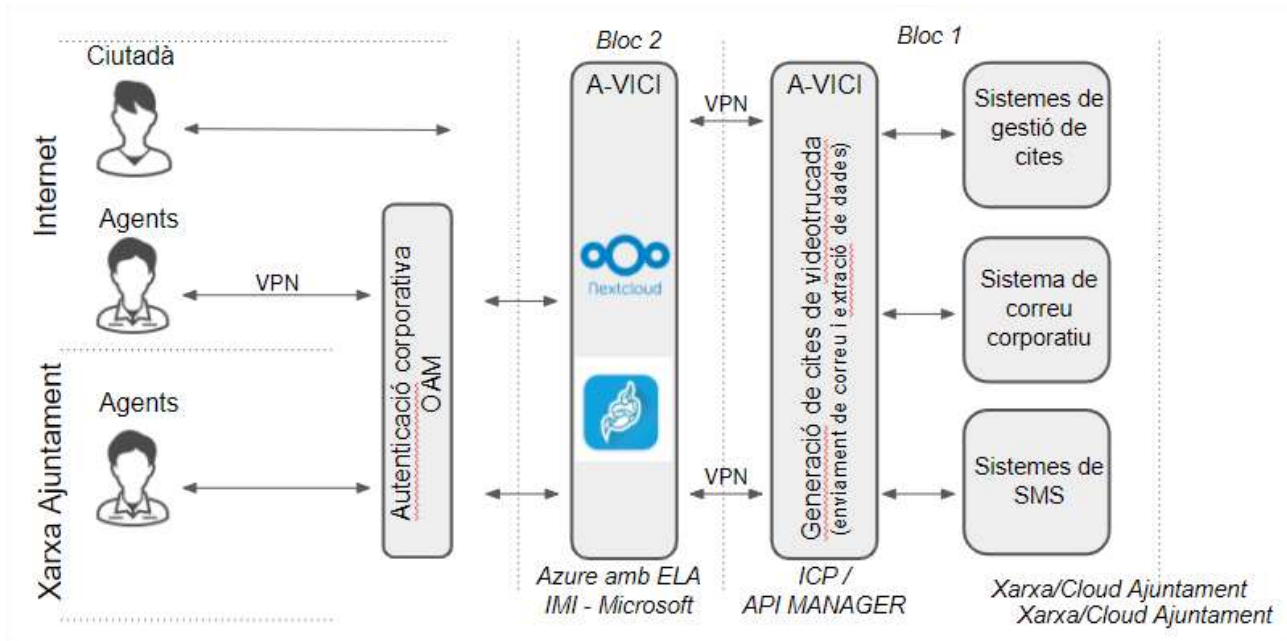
Internet

Ciutadà

Agents

VPN

Xarxa Ajuntament

Agents

Autenticació corporativa
OAM

Bloc 2

A-VICI

Nextcloud

Azure amb ELA
IMI - Microsoft

VPN

VPN

Bloc 1

A-VICI

Generació de cites de videotrucada
(enviament de correu i extració de dades)

ICP /
API MANAGER

Sistemes de gestió de cites

Sistema de correu corporatiu

Sistemes de SMS

Xarxa/Cloud Ajuntament
Xarxa/Cloud Ajuntament